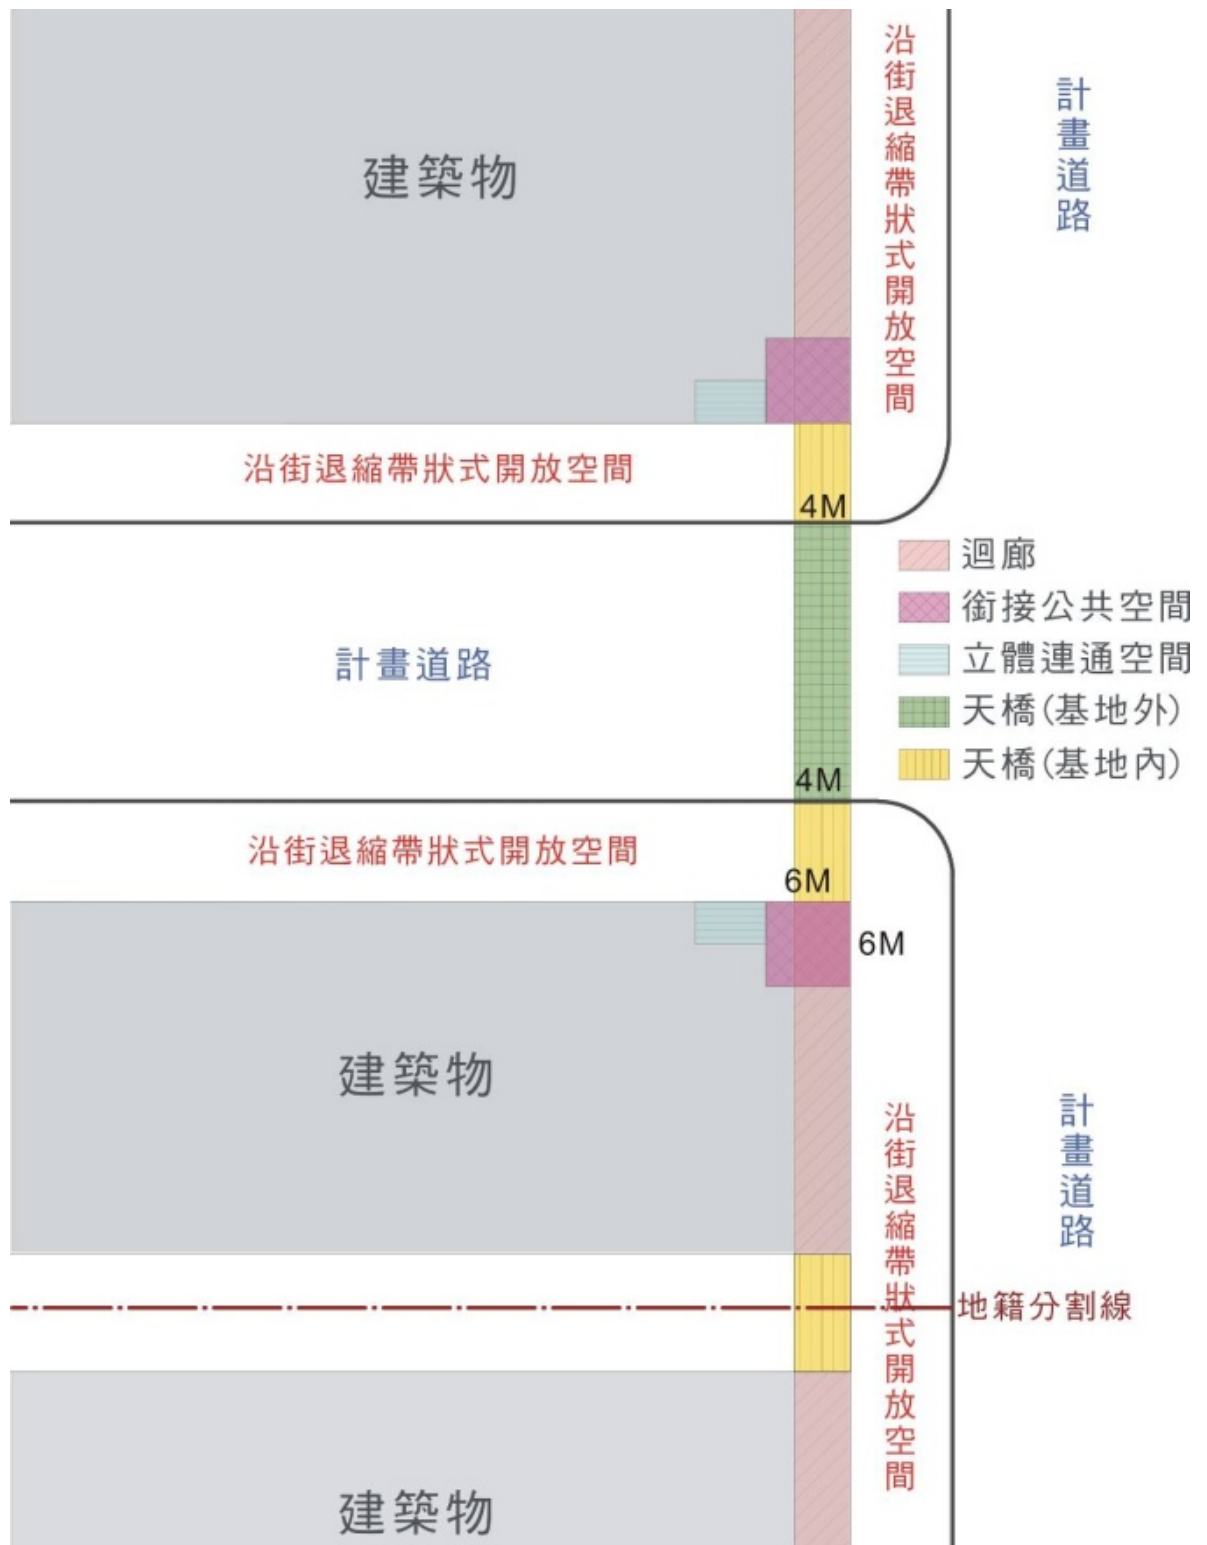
建築物

沿街退縮帶狀式開放空間

計畫道路

沿街退縮帶狀式開放空間

4M

迴廊
銜接公共空間
立體連通空間
天橋(基地外)
天橋(基地內)

計畫道路

4M

沿街退縮帶狀式開放空間

6M

6M

建築物

沿街退縮帶狀式開放空間

計畫道路

地籍分割線

建築物